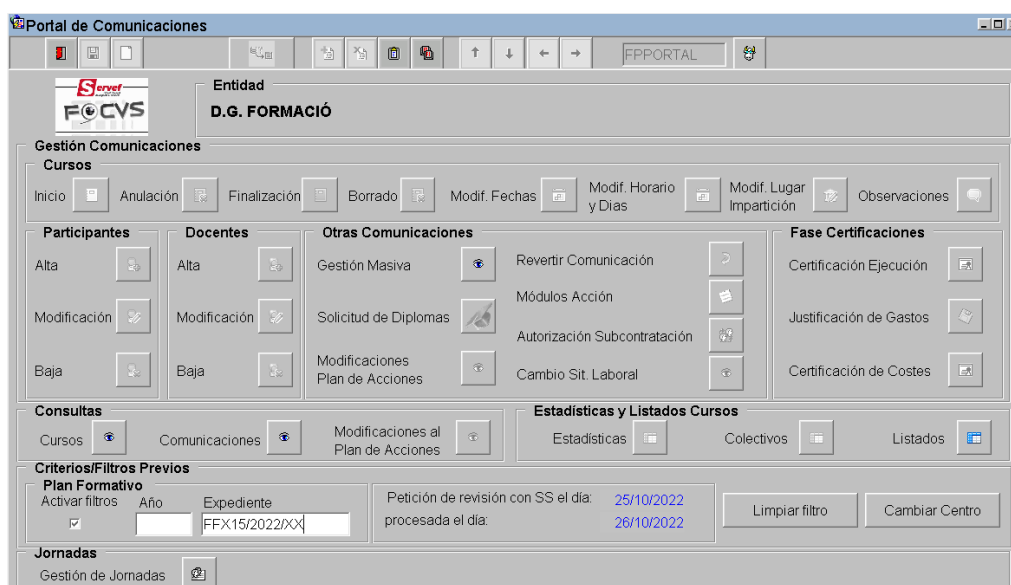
Portal de Comunicaciones

FPPORTAL

Servef
FOCVS

Entidad
D.G. FORMACIÓ

Gestión Comunicaciones
Cursos
Inicio
Anulación
Finalización
Borrado
Modif. Fechas
Modif. Horario y Dias
Modif. Lugar Impartición
Observaciones

Participantes
Alta
Modificación
Baja

Docentes
Alta
Modificación
Baja

Otras Comunicaciones
Gestión Masiva
Solicitud de Diplomas
Modificaciones Plan de Acciones
Revertir Comunicación
Módulos Acción
Autorización Subcontratación
Cambio Sit. Laboral

Fase Certificaciones
Certificación Ejecución
Justificación de Gastos
Certificación de Costes

Consultas
Cursos
Comunicaciones
Modificaciones al Plan de Acciones

Estadísticas y Listados Cursos
Estadísticas
Colectivos
Listados

Criterios/Filtros Previos
Plan Formativo
Activar filtros
Año
Expediente
FFX15/2022/XX
Petición de revisión con SS el día: 25/10/2022
procesada el día: 26/10/2022
Limpiar filtro
Cambiar Centro

Jornadas
Gestión de Jornadas